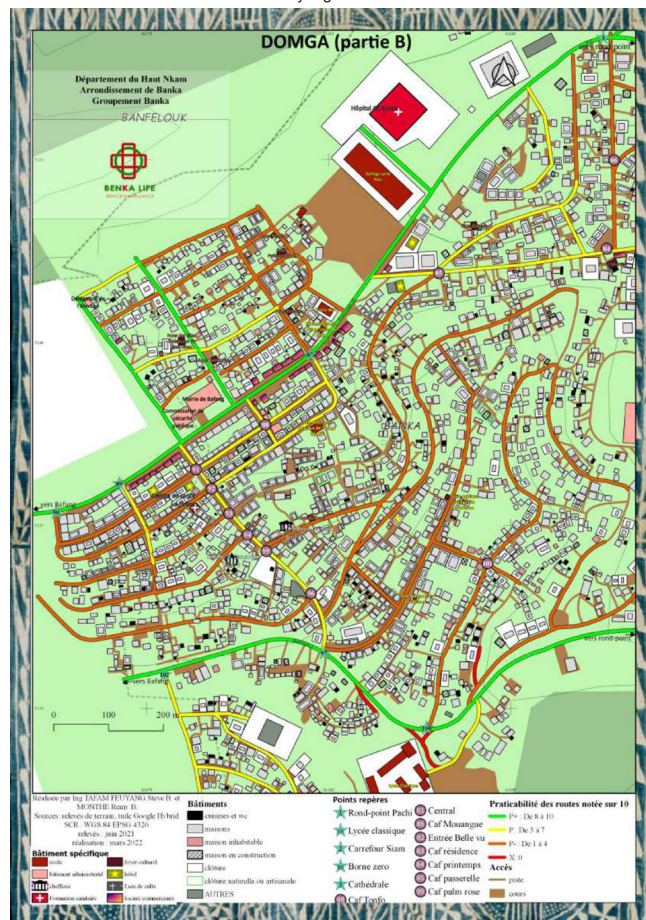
DOMGA (partie B)

Département du Haut Nkam
Arrondissement de Banka
Groupement Banka

BANFELOUK

BENKA LIFE

Hôpital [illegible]

vers rond-point

Mairie de Bafang

Commissariat de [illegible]

BANKA

vers Bafang

vers Bafang

vers rond-point

0 100 200 m

Réalisée par Ing TAFAM FEUYANG Steve B. et MONTHE Remy B.
Sources: relevés de terrain, tuile Google Hybrid
SCR : WGS 84 EPSG 4326
relevés : juin 2021
réalisation : mars 2022

Bâtiment spécifique
école
foyer culturel
bâtiment administratif
hôtel
chefferie
Lieu de culte
Formation sanitaire
locaux commerciaux

Bâtiments
cuisines et wc
maisons
maison inhabitable
maison en construction
clôture
clôture naturelle ou artisanale
AUTRES

Points repères
Rond-point Pachi
Lycée classique
Carrefour Siam
Borne zero
Cathédrale
Caf Tonfo
Central
Caf Mouangue
Entrée Belle vu
Caf résidence
Caf printemps
Caf passerelle
Caf palm rose

Praticabilité des routes notée sur 10
P+ : De 8 à 10
P : De 5 à 7
P- : De 1 à 4
X: 0
Accès
piste
cours